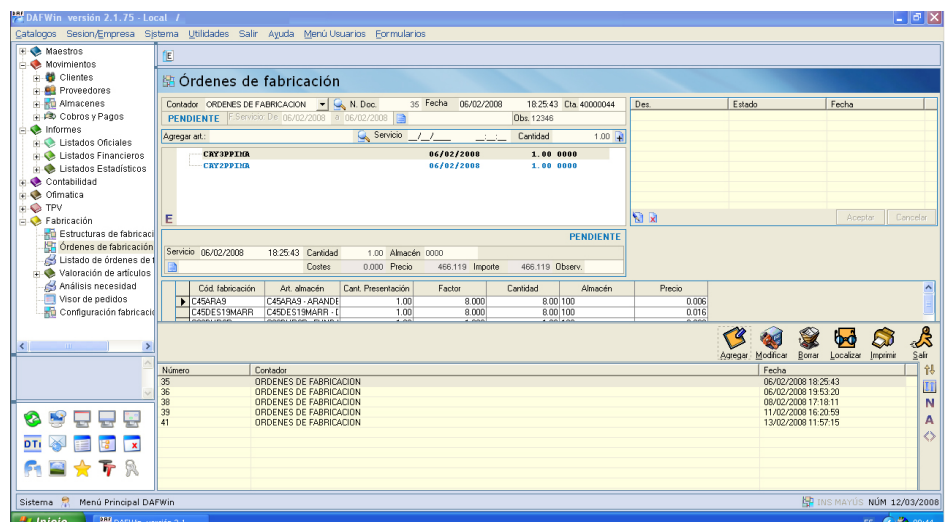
DAFWin versión 2.1.75 - Local /

Catalogos Sesion/Empresa Sistema Utilidades Salir Ayuda Menú Usuarios Formularios

Maestros
Movimientos
Clientes
Proveedores
Almacenes
Cobros y Pagos
Informes
Listados Oficiales
Listados Financieros
Listados Estadísticos
Contabilidad
Ofimatica
TPV
Fabricación
Estructuras de fabricaci
Órdenes de fabricación
Listado de órdenes de f
Valoración de artículos
Análisis necesidad
Visor de pedidos
Configuración fabricació

Órdenes de fabricación

Contador ORDENES DE FABRICACION N. Doc. 35 Fecha 06/02/2008 18:25:43 Cta. 40000044
PENDIENTE F.Servicio: De 06/02/2008 a 06/02/2008 Obs. 12346
Agregar art.: Servicio __/__/____ __:__:__ Cantidad 1.00

CAY3PPIMA 06/02/2008 1.00 0000
CAY2PPIMA 06/02/2008 1.00 0000

E

| Des. | Estado | Fecha |
|---|---|---|

Aceptar Cancelar

PENDIENTE
Servicio 06/02/2008 18:25:43 Cantidad 1.00 Almacén 0000
Costes 0.000 Precio 466.119 Importe 466.119 Observ.

| Cód. fabricación | Art. almacén | Cant. Presentación | Factor | Cantidad | Almacén | Precio |
|---|---|---|---|---|---|---|
| C45ARA9 | C45ARA9 - ARANDE | 1.00 | 8.000 | 8.00 | 100 | 0.006 |
| C45DES19MARR | C45DES19MARR - [ | 1.00 | 8.000 | 8.00 | 100 | 0.016 |

Agregar Modificar Borrar Localizar Imprimir Salir

| Número | Contador | Fecha |
|---|---|---|
| 35 | ORDENES DE FABRICACION | 06/02/2008 18:25:43 |
| 36 | ORDENES DE FABRICACION | 06/02/2008 19:53:20 |
| 38 | ORDENES DE FABRICACION | 08/02/2008 17:18:11 |
| 39 | ORDENES DE FABRICACION | 11/02/2008 16:20:59 |
| 41 | ORDENES DE FABRICACION | 13/02/2008 11:57:15 |

N
A

Sistema Menú Principal DAFWin
INS MAYÚS NÚM 12/03/2008
Inicio DAFWin versión 2.1